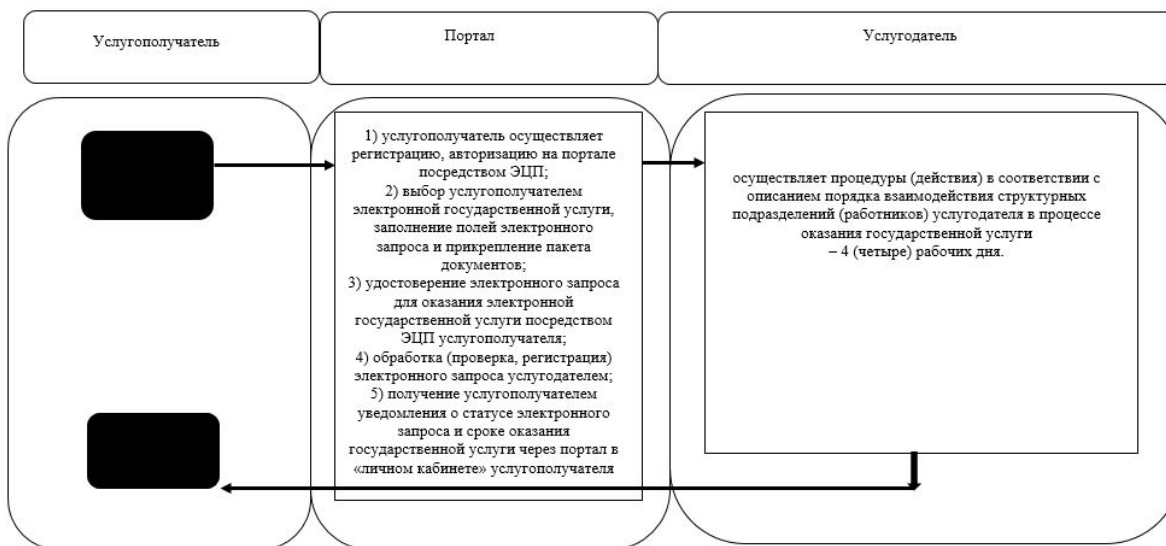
Услугополучатель

Портал

Услугодатель

1) услугополучатель осуществляет регистрацию, авторизацию на портале посредством ЭЦП;
2) выбор услугополучателем электронной государственной услуги, заполнение полей электронного запроса и прикрепление пакета документов;
3) удостоверение электронного запроса для оказания электронной государственной услуги посредством ЭЦП услугополучателя;
4) обработка (проверка, регистрация) электронного запроса услугодателем;
5) получение услугополучателем уведомления о статусе электронного запроса и сроке оказания государственной услуги через портал в «личном кабинете» услугополучателя

осуществляет процедуры (действия) в соответствии с описанием порядка взаимодействия структурных подразделений (работников) услугодателя в процессе оказания государственной услуги
– 4 (четыре) рабочих дня.